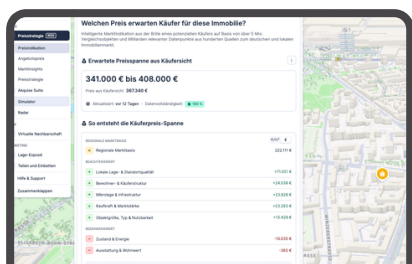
Preisstrategie BETA

Preisindikation
Angebotspreis
Marktinsights
Preisstrategie
Akquise Suite
Simulator
Radar
Virtuelle Nachbarschaft
Lage-Exposé
Teilen und Einbetten
Hilfe & Support
Zusammenklappen

Welchen Preis erwarten Käufer für diese Immobilie?

Intelligente Marktindikation aus der Sicht eines potenziellen Käufers auf Basis von über 5 Mio. Vergleichsobjekten und Milliarden relevanter Datenpunkte aus hunderten Quellen zum direkten und lokalen Immobilienmarkt.

Erwartete Preisspanne aus Käufersicht

341.000 € bis 408.000 €

Preis aus Käufersicht 367.340 €

Aktualisiert: vor 12 Tagen · Datenvollständigkeit 100 %

So entsteht die Käuferpreis-Spanne

Regionale Marktbasis 222.111 €

Lokale Lage- & Standortqualität +11.032 €
Bewohner- & Käuferstruktur +24.538 €
Mikrolage & Infrastruktur +23.828 €
Kaufkraft & Marktstärke +23.283 €
Objektgröße, Typ & Nutzbarkeit +19.429 €

Zustand & Energie -18.635 €
Ausstattung & Wohnwert -383 €